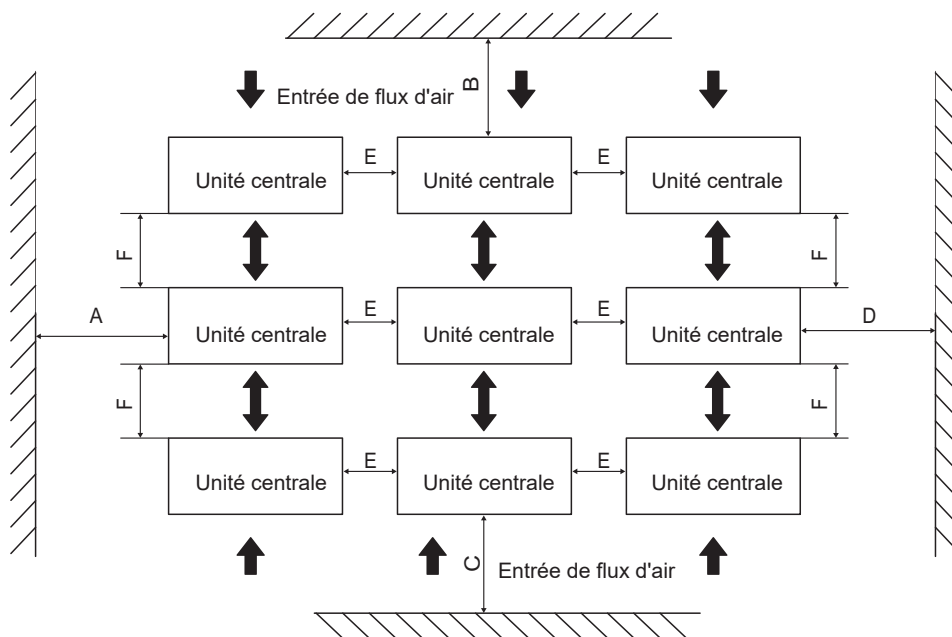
Entrée de flux d'air

B

E

E

Unité centrale

Unité centrale

Unité centrale

F

F

A

E

E

D

Unité centrale

Unité centrale

Unité centrale

F

F

E

E

Unité centrale

Unité centrale

Unité centrale

C

Entrée de flux d'air